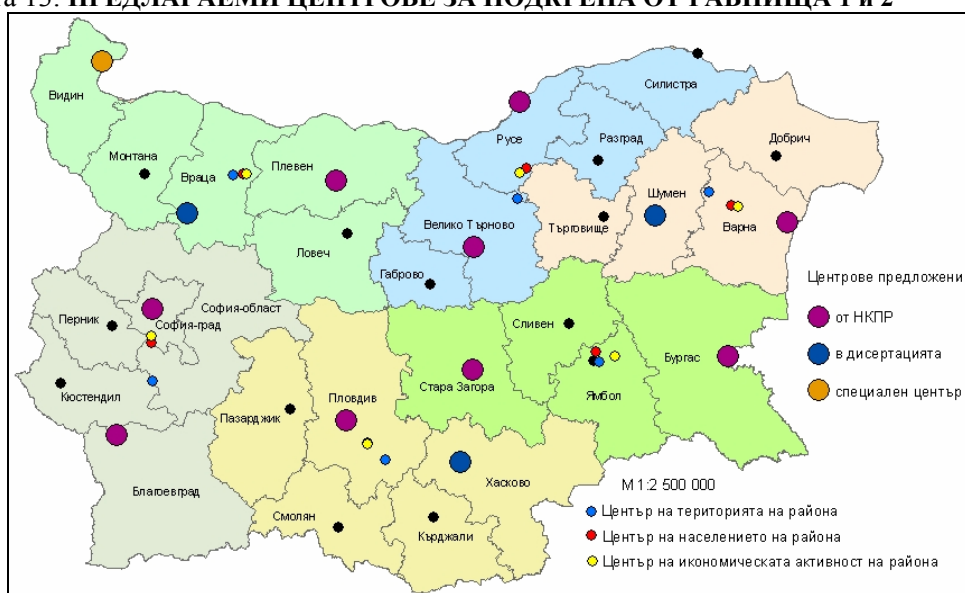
а 15. ПРЕДЛАГАЕМИ ЦЕНТРОВЕ ЗА ПОДКРЕПА ОТ РАЙОНИ 1 и 2

Видин
Силистра
Монтана
Враца
Плевен
Русе
Разград
Добрич
Шумен
Търговище
Варна
Ловеч
Велико Търново
Габрово
Перник
София-град
София-област
Кюстендил
Сливен
Бургас
Ямбол
Стара Загора
Пазарджик
Пловдив
Хасково
Благоевград
Смолян
Кърджали

Центрове предложени
от НКПР
в дисертацията
специален център

М 1:2 500 000
Център на територията на района
Център на населението на района
Център на икономическата активност на района